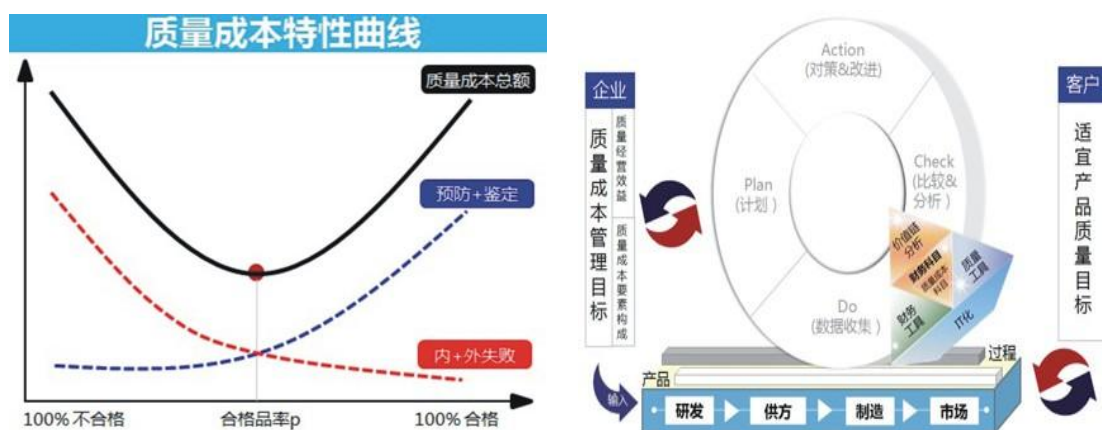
质量成本特性曲线

质量成本总额

预防+鉴定

内+外失败

100% 不合格

合格品率p

100% 合格

企业

质量成本管理目标

质量经营效益

质量成本要素构成

Action
(对策&改进)

Plan
(计划)

Check
(比较&分析)

Do
(数据收集)

价值链分析

财务科目

质量成本科目

财务工具

质量工具

IT化

过程

产品

输入

研发

供方

制造

市场

客户

适宜产品质量目标